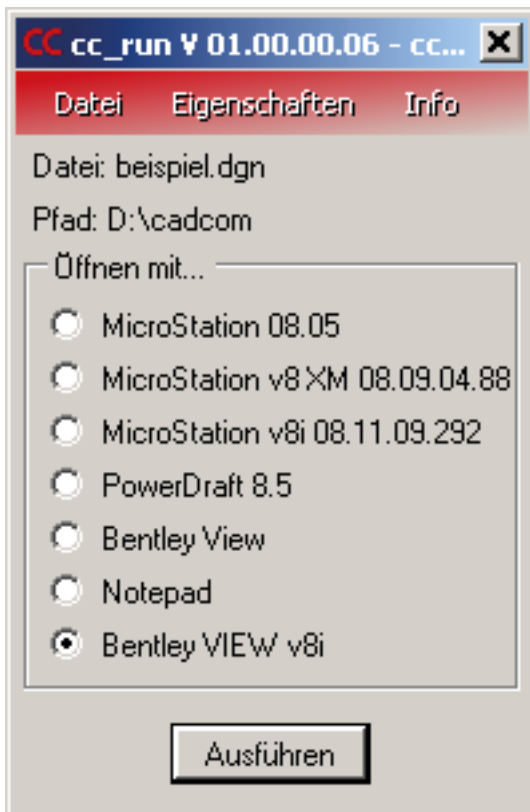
CC cc_run V 01.00.00.06 - cc... ✕

Datei Eigenschaften Info

Datei: beispiel.dgn

Pfad: D:\cadcom

Öffnen mit...

MicroStation 08.05

MicroStation v8 XM 08.09.04.88

MicroStation v8i 08.11.09.292

PowerDraft 8.5

Bentley View

Notepad

Bentley VIEW v8i

Ausführen